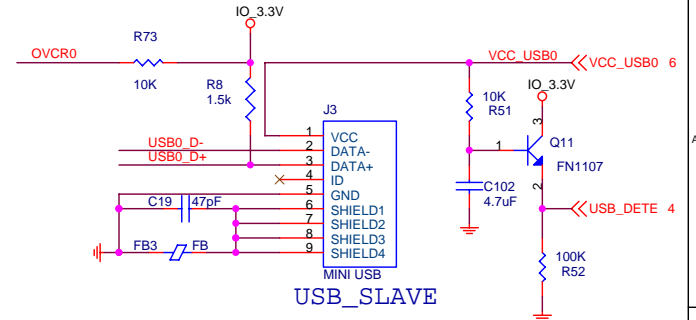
IO_3.3V

OVCR0

R73

10K

R8

1.5k

VCC_USB0

VCC_USB0 6

IO_3.3V

10K

R51

J3

1 VCC

2 DATA-

3 DATA+

4 ID

5 GND

6 SHIELD1

7 SHIELD2

8 SHIELD3

9 SHIELD4

MINI USB

USB0_D-

USB0_D+

C19

47pF

FB3

FB

1

3

Q11

FN1107

2

C102

4.7uF

USB_DETE 4

100K

R52

USB_SLAVE

A